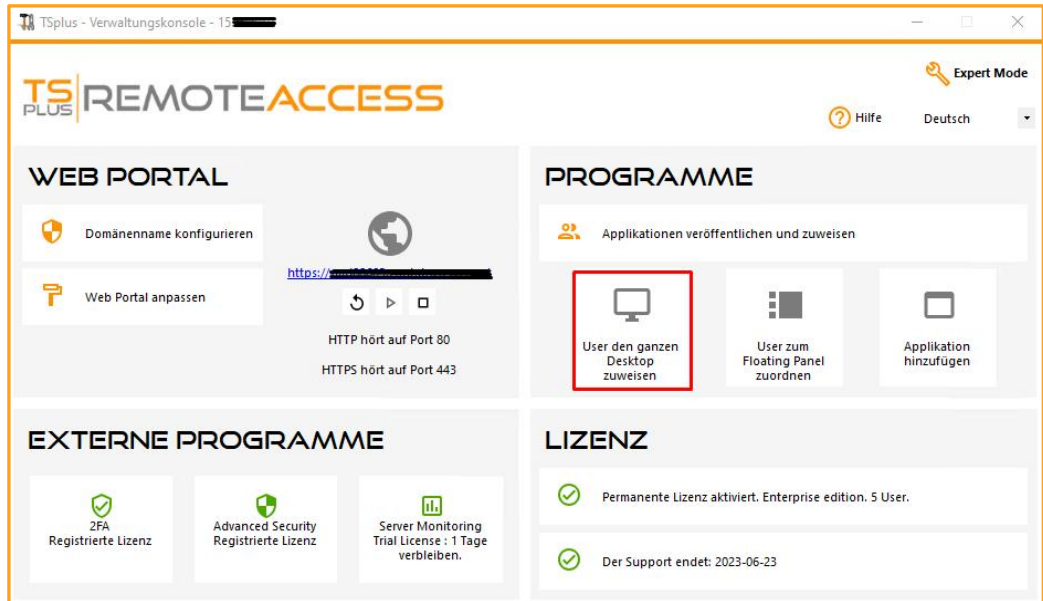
TSplus - Verwaltungskonsole - 15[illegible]

TS PLUS REMOTEACCESS

Expert Mode

Hilfe

Deutsch

WEB PORTAL

Domänenname konfigurieren

Web Portal anpassen

https://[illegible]

HTTP hört auf Port 80

HTTPS hört auf Port 443

PROGRAMME

Applikationen veröffentlichen und zuweisen

User den ganzen Desktop zuweisen

User zum Floating Panel zuordnen

Applikation hinzufügen

EXTERNE PROGRAMME

2FA
Registrierte Lizenz

Advanced Security
Registrierte Lizenz

Server Monitoring
Trial License : 1 Tage verbleiben.

LIZENZ

Permanente Lizenz aktiviert. Enterprise edition. 5 User.

Der Support endet: 2023-06-23